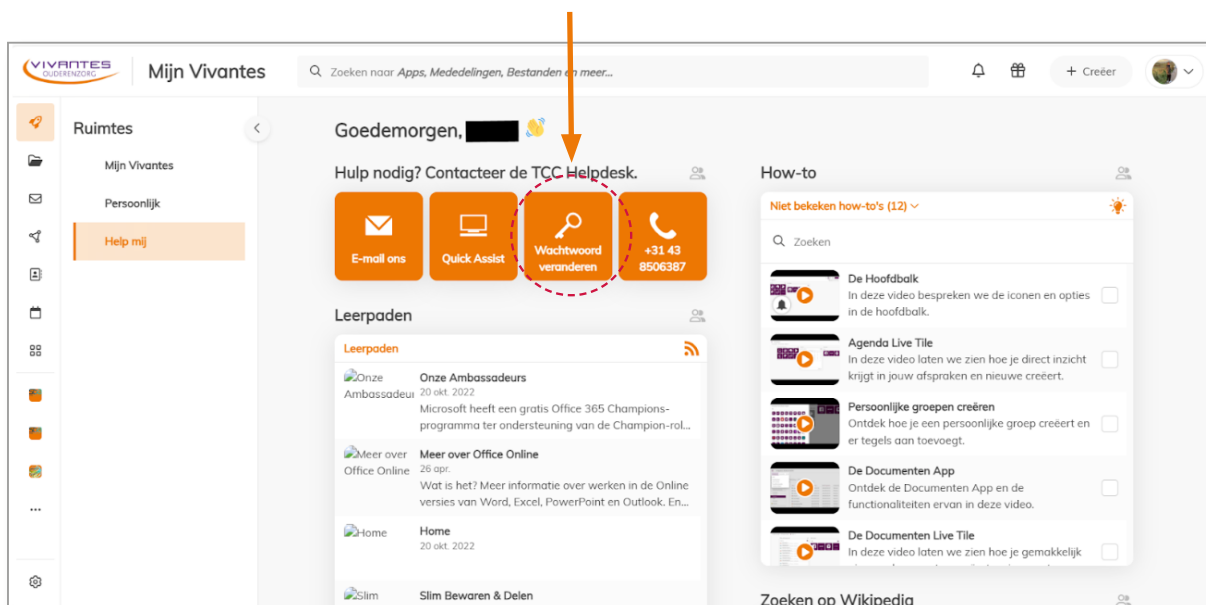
VIVANTES OUDERENZORG
Mijn Vivantes
Zoeken naar Apps, Mededelingen, Bestanden en meer...
+ Creëer

Ruimtes
Mijn Vivantes
Persoonlijk
Help mij

Goedemorgen,

Hulp nodig? Contacteer de TCC Helpdesk.
E-mail ons
Quick Assist
Wachtwoord veranderen
+31 43 8506387

Leerpaden
Leerpaden
Onze Ambassadeurs
Onze Ambassadeurs
20 okt. 2022
Microsoft heeft een gratis Office 365 Champions-programma ter ondersteuning van de Champion-rol...
Meer over Office Online
Meer over Office Online
26 apr.
Wat is het? Meer informatie over werken in de Online versies van Word, Excel, PowerPoint en Outlook. En...
Home
Home
20 okt. 2022
Slim
Slim Bewaren & Delen

How-to
Niet bekeken how-to's (12)
Zoeken
De Hoofdbalk
In deze video bespreken we de iconen en opties in de hoofdbalk.
Agenda Live Tile
In deze video laten we zien hoe je direct inzicht krijgt in jouw afspraken en nieuwe creëert.
Persoonlijke groepen creëren
Ontdek hoe je een persoonlijke groep creëert en er tegels aan toevoegt.
De Documenten App
Ontdek de Documenten App en de functionaliteiten ervan in deze video.
De Documenten Live Tile
In deze video laten we zien hoe je gemakkelijk

Zoeken op Wikipedia